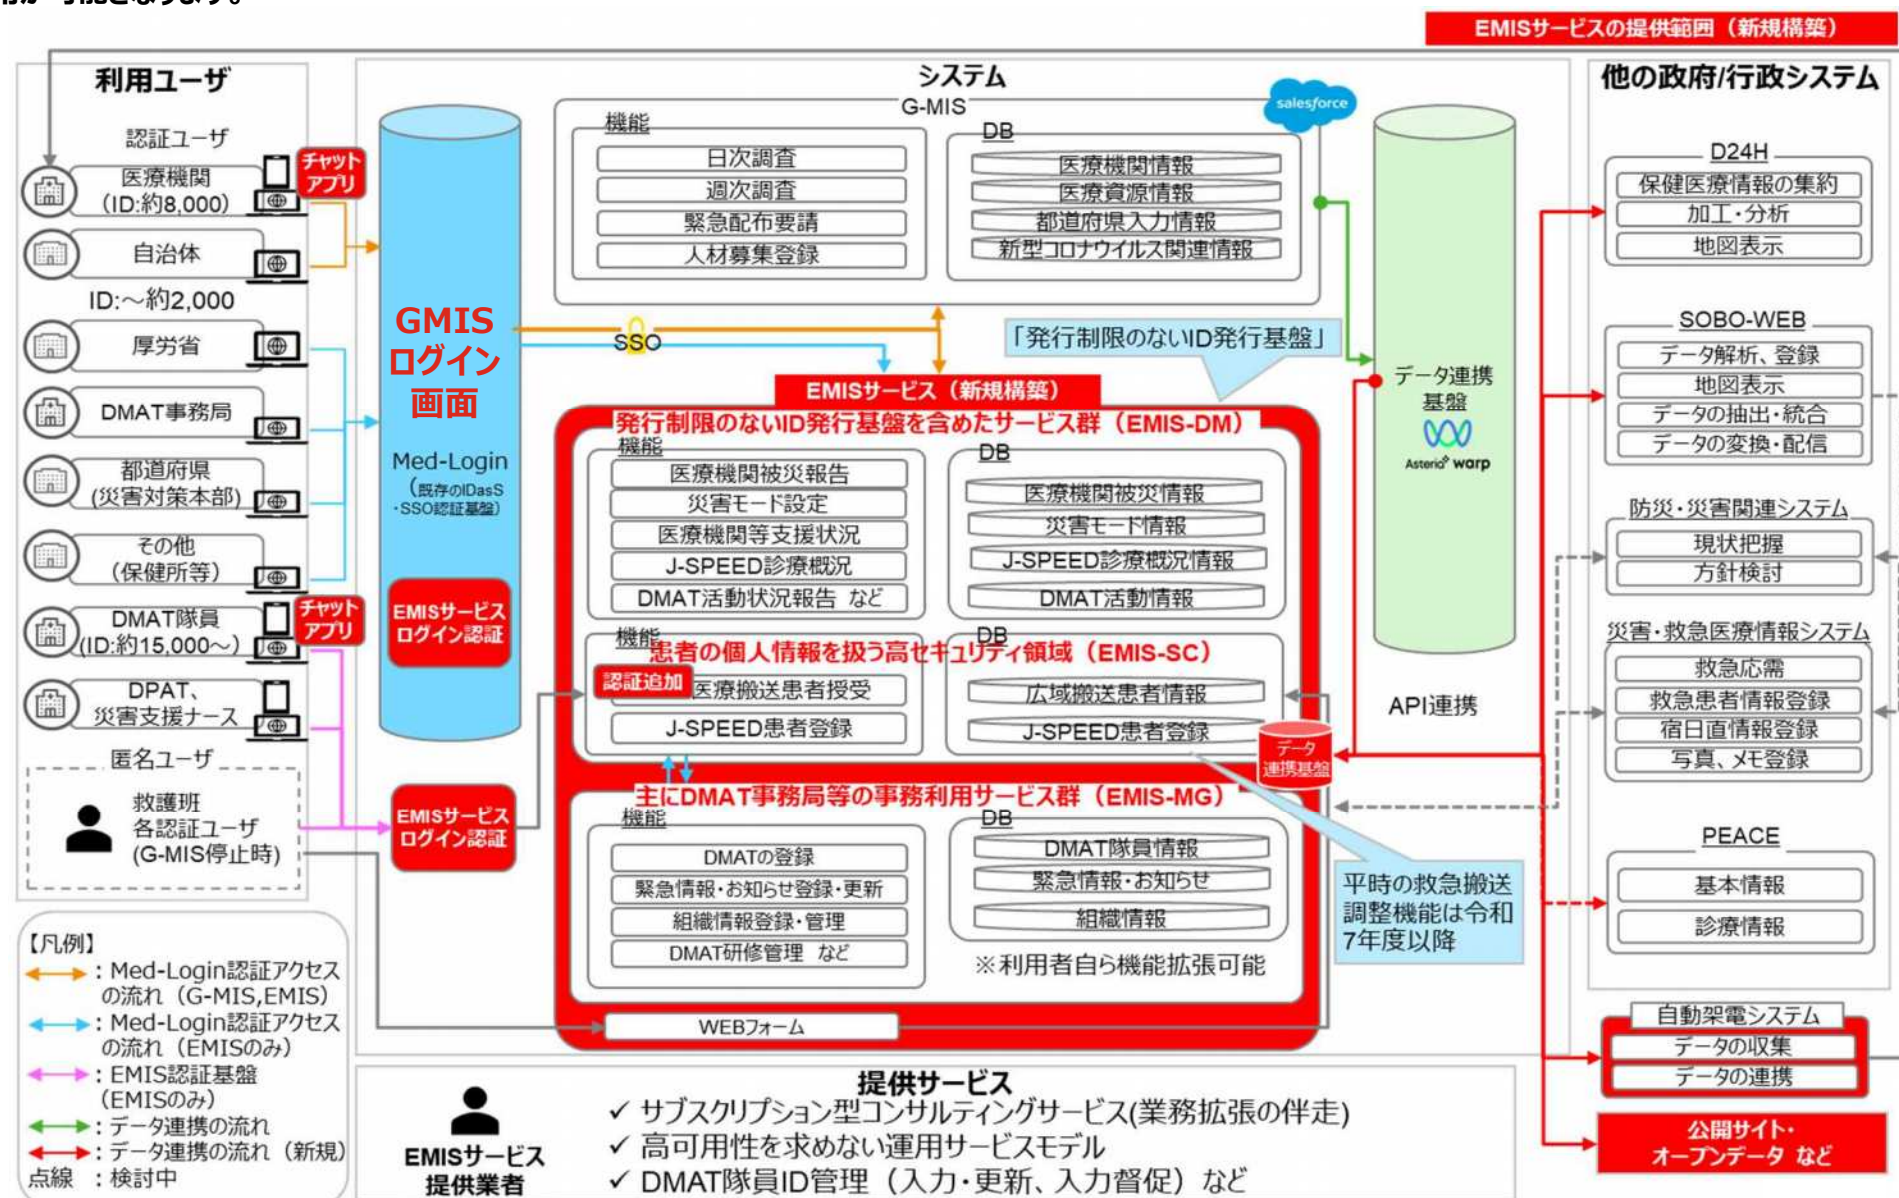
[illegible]可能となります。

EMISサービスの提供範囲（新規構築）

利用ユーザ

認証ユーザ

医療機関（ID:約8,000）

チャット アプリ

自治体

ID:～約2,000

厚労省

DMAT事務局

都道府県（災害対策本部）

その他（保健所等）

DMAT隊員（ID:約15,000～）

チャット アプリ

DPAT、災害支援ナース

匿名ユーザ

救護班 各認証ユーザ (G-MIS停止時)

システム

GMIS ログイン 画面

Med-Login（既存のIDasS・SSO認証基盤）

EMISサービス ログイン認証

EMISサービス ログイン認証

G-MIS

salesforce

機能

日次調査

週次調査

緊急配布要請

人材募集登録

DB

医療機関情報

医療資源情報

都道府県入力情報

新型コロナウイルス関連情報

SSO

「発行制限のないID発行基盤」

EMISサービス（新規構築）

発行制限のないID発行基盤を含めたサービス群（EMIS-DM）

機能

医療機関被災報告

災害モード設定

医療機関等支援状況

J-SPEED診療概況

DMAT活動状況報告 など

DB

医療機関被災情報

災害モード情報

J-SPEED診療概況情報

DMAT活動情報

機能

DB

患者の個人情報を扱う高セキュリティ領域（EMIS-SC）

認証追加

医療搬送患者授受

J-SPEED患者登録

広域搬送患者情報

J-SPEED患者登録

データ連携基盤

主にDMAT事務局等の事務利用サービス群（EMIS-MG）

機能

DMATの登録

緊急情報・お知らせ登録・更新

組織情報登録・管理

DMAT研修管理 など

DB

DMAT隊員情報

緊急情報・お知らせ

組織情報

※利用者自ら機能拡張可能

WEBフォーム

データ連携基盤

Asterisk warp

API連携

平時の救急搬送調整機能は令和7年度以降

他の政府/行政システム

D24H

保健医療情報の集約

加工・分析

地図表示

SOBO-WEB

データ解析、登録

地図表示

データの抽出・統合

データの変換・配信

防災・災害関連システム

現状把握

方針検討

災害・救急医療情報システム

救急応需

救急患者情報登録

宿日直情報登録

写真、メモ登録

PEACE

基本情報

診療情報

自動架電システム

データの収集

データの連携

公開サイト・オープンデータ など

【凡例】

：Med-Login認証アクセスの流れ（G-MIS,EMIS）

：Med-Login認証アクセスの流れ（EMISのみ）

：EMIS認証基盤（EMISのみ）

：データ連携の流れ

：データ連携の流れ（新規）

点線 ：検討中

EMISサービス 提供業者

提供サービス

✓ サブスクリプション型コンサルティングサービス(業務拡張の伴走)

✓ 高可用性を求めない運用サービスモデル

✓ DMAT隊員ID管理（入力・更新、入力督促）など